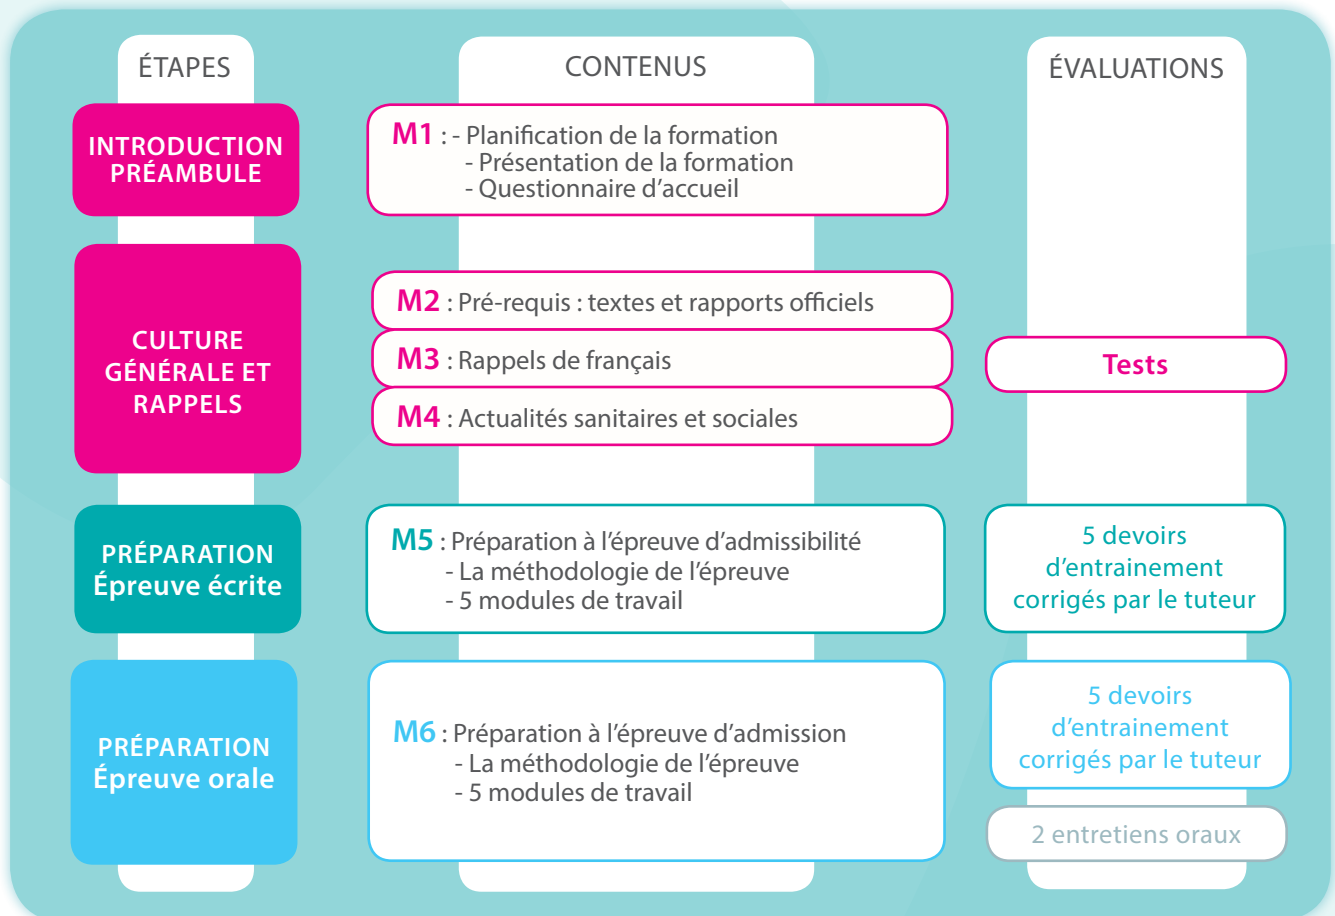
ÉTAPES

CONTENUS

ÉVALUATIONS

INTRODUCTION PRÉAMBULE

M1 : - Planification de la formation
- Présentation de la formation
- Questionnaire d'accueil

CULTURE GÉNÉRALE ET RAPPELS

M2 : Pré-requis : textes et rapports officiels

M3 : Rappels de français

M4 : Actualités sanitaires et sociales

Tests

PRÉPARATION Épreuve écrite

M5 : Préparation à l'épreuve d'admissibilité
- La méthodologie de l'épreuve
- 5 modules de travail

5 devoirs d'entrainement corrigés par le tuteur

PRÉPARATION Épreuve orale

M6 : Préparation à l'épreuve d'admission
- La méthodologie de l'épreuve
- 5 modules de travail

5 devoirs d'entrainement corrigés par le tuteur

2 entretiens oraux